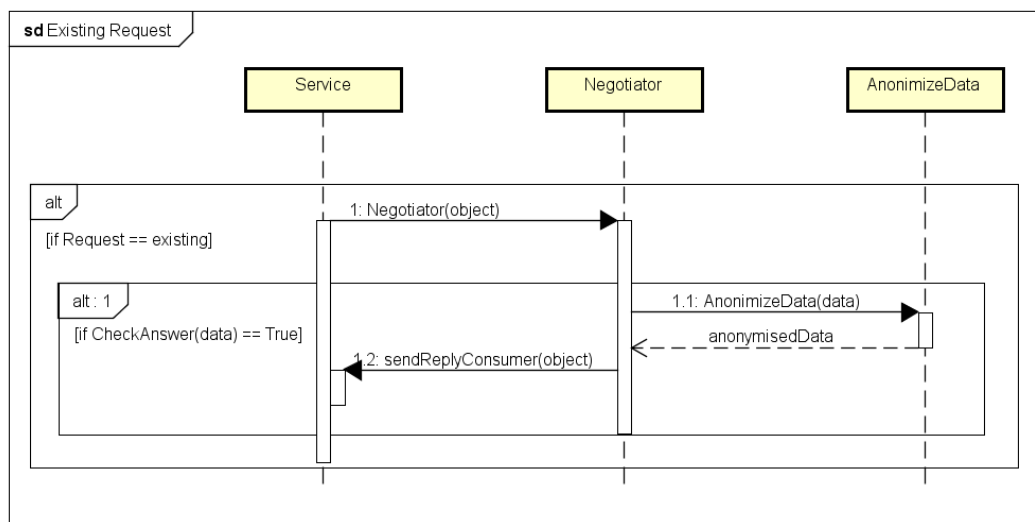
sd Existing Request

Service

Negotiator

AnonimizeData

alt

1: Negotiator(object)

[if Request == existing]

alt : 1

1.1: AnonimizeData(data)

[if CheckAnswer(data) == True]

anonymisedData

1.2: sendReplyConsumer(object)